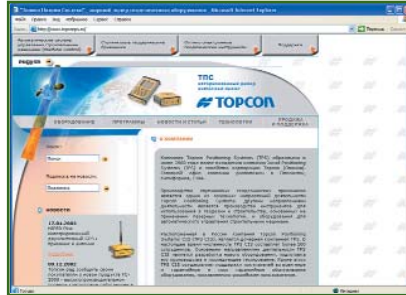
"Топкон Позишн Системс" - мировой лидер геодезического оборудования - Microsoft Internet Explorer

Файл Правка Вид Избранное Сервис Справка

Адрес http://www.topcon.ru/

Переход

TPS

TOPCON

ОБОРУДОВАНИЕ ПРОГРАММЫ НОВОСТИ И СТАТЬИ ТЕХНОЛОГИИ ПРОДАЖИ И ПОДДЕРЖКА

О КОМПАНИИ

Поиск

Подписка на новости

Подписать

НОВОСТИ

17.06.2005

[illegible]

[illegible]

Компания Topcon Positioning Systems (TPS) образована в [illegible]

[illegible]

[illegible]